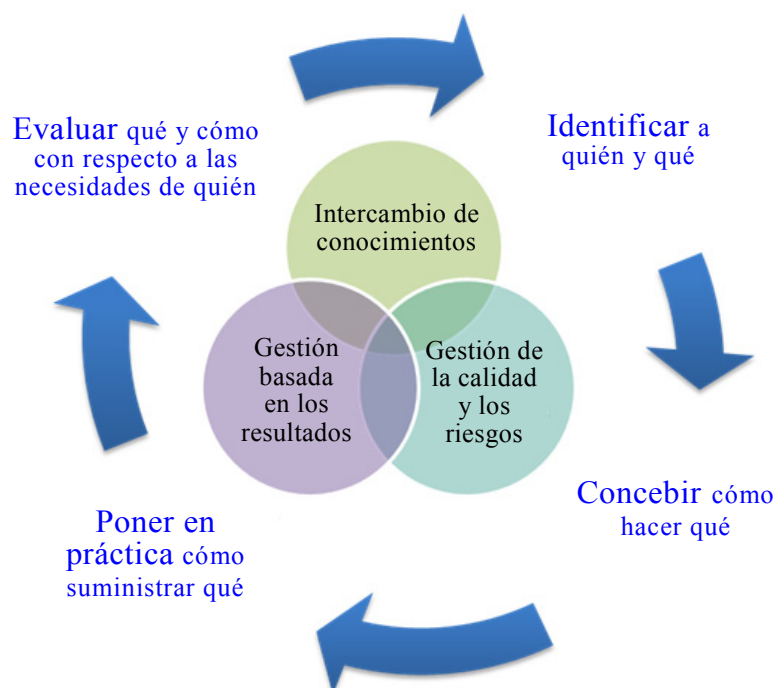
Evaluar qué y cómo con respecto a las necesidades de quién

Identificar a quién y qué

Intercambio de conocimientos

Gestión basada en los resultados

Gestión de la calidad y los riesgos

Concebir cómo hacer qué

Poner en práctica cómo suministrar qué